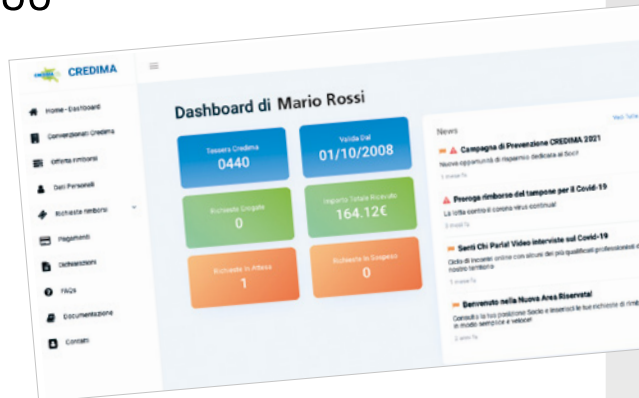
CREDIMA

Home - Dashboard
Convenzioni Credima
Offerta rimborsi
Dati Personali
Richiesta rimborsi
Pagamenti
Dichiarazioni
FAQs
Documentazione
Contatti

Dashboard di Mario Rossi

Tessera Credima
0440

Valida Dal
01/10/2008

Richieste Erogate
0

Importo Totale Ricevuto
164.12€

Richieste in Attesa
1

Richieste in Sospeso
0

News
Vedi Tutte

Campagna di Prevenzione CREDIMA 2021
Nuova opportunità di risparmio dedicata ai Soci!
1 mese fa

Proroga rimborso del tampone per il Covid-19
La lotta contro il corona virus continua!
3 mesi fa

Senti Chi Parla! Video interviste sul Covid-19
Ciclo di incontri online con alcuni dei più qualificati professionisti del nostro territorio
5 mesi fa

Benvenuto nella Nuova Area Riservata!
Consulta la tua posizione Socio e inserisci le tue richieste di rimborso in modo semplice e veloce!
2 anni fa